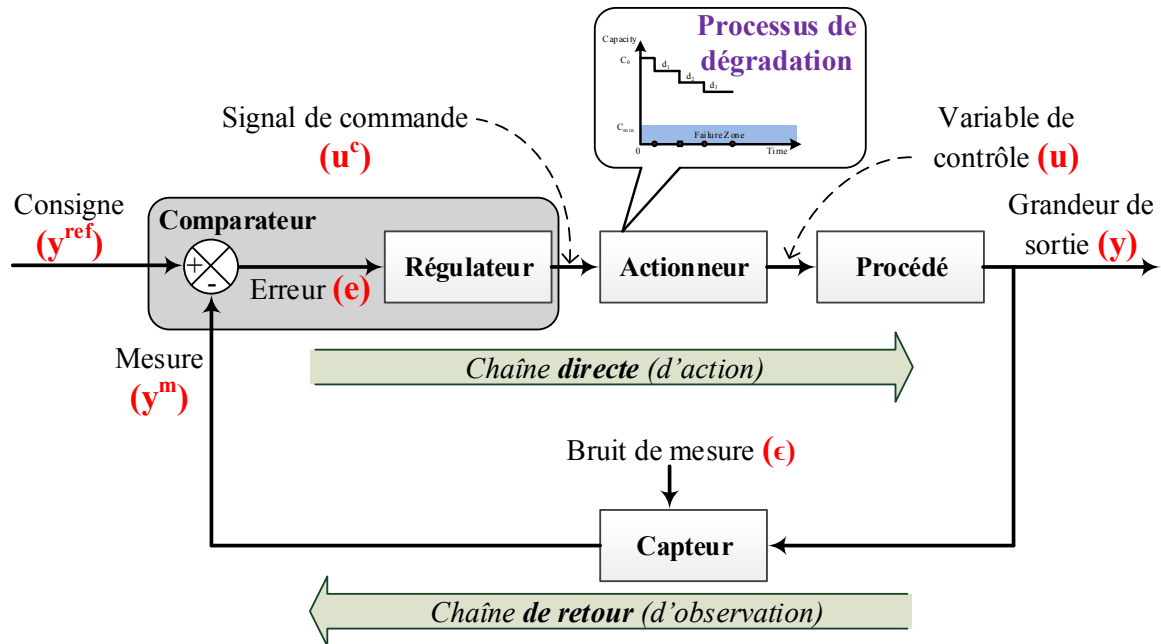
Processus de dégradation

Capacity

$C_0$

$d_1$

$d_2$

$d_3$

$C_{min}$

FailureZone

0

Time

Signal de commande $(u^c)$

Variable de contrôle (u)

Consigne $(y^{ref})$

Comparateur

+

-

Erreur (e)

Régulateur

Actionneur

Procédé

Grandeur de sortie (y)

Mesure $(y^m)$

Chaîne directe (d'action)

Bruit de mesure $(\epsilon)$

Capteur

Chaîne de retour (d'observation)